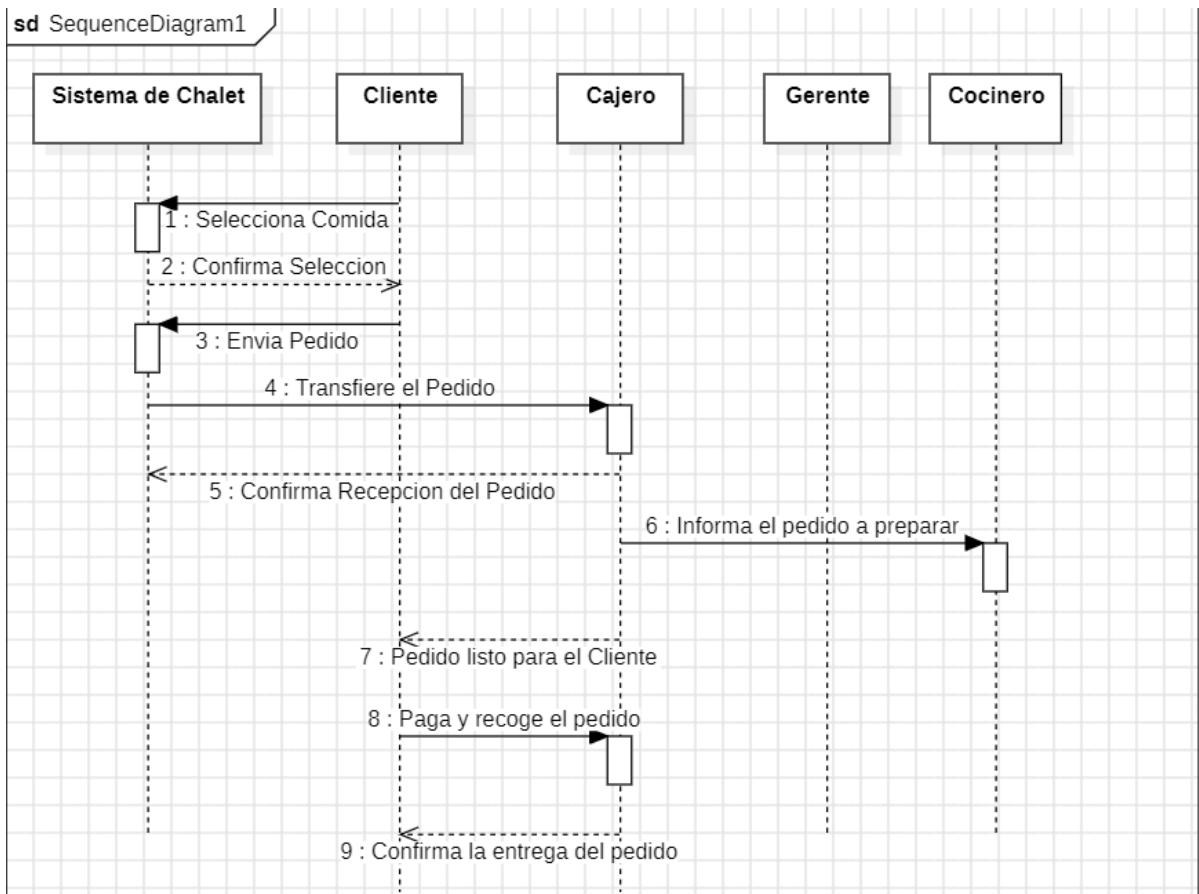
sd SequenceDiagram1

Sistema de Chalet

Cliente

Cajero

Gerente

Cocinero

1 : Selecciona Comida

2 : Confirma Seleccion

3 : Envia Pedido

4 : Transfiere el Pedido

5 : Confirma Recepcion del Pedido

6 : Informa el pedido a preparar

7 : Pedido listo para el Cliente

8 : Paga y recoge el pedido

9 : Confirma la entrega del pedido